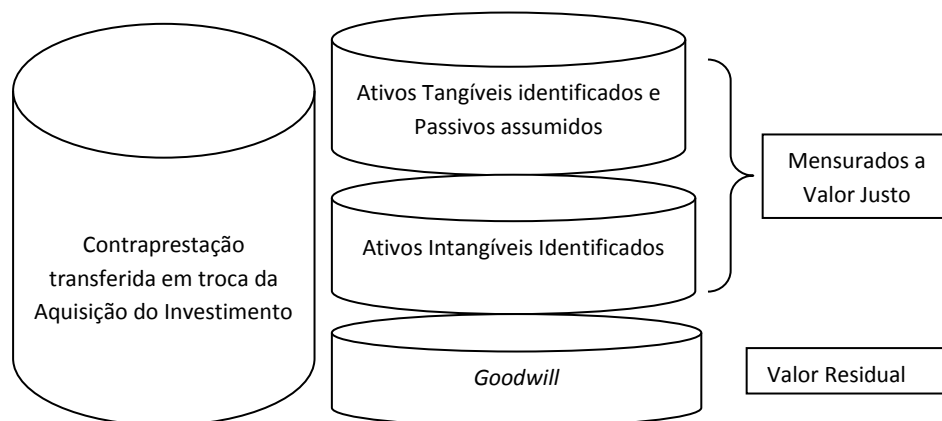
Contraprestação transferida em troca da Aquisição do Investimento

Ativos Tangíveis identificados e Passivos assumidos

Ativos Intangíveis Identificados

Mensurados a Valor Justo

Goodwill

Valor Residual